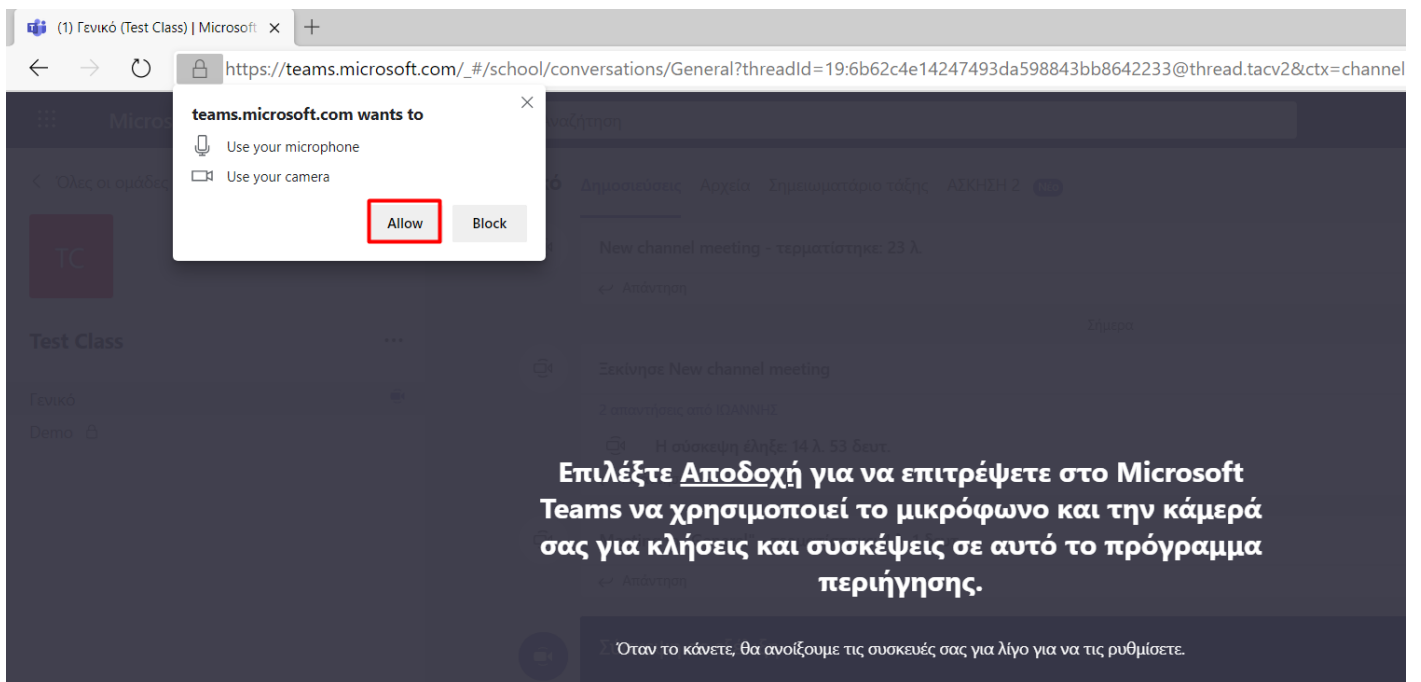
(1) Γενικό (Test Class) | Microsoft

https://teams.microsoft.com/_#/school/conversations/General?threadId=19:6b62c4e14247493da598843bb8642233@thread.tacv2&ctx=channel

teams.microsoft.com wants to

Use your microphone

Use your camera

Allow

Block

Όλες οι ομάδες

TC

Test Class

Γενικό

Demo

Δημοσιεύσεις Αρχεία Σημειωματάριο τάξης ΑΣΚΗΣΗ 2

New channel meeting - τερματίστηκε: 23 λ.

Απάντηση

Σήμερα

Ξεκίνησε New channel meeting

2 απαντήσεις από ΙΩΑΝΝΗΣ

Η σύσκεψη έληξε: 14 λ. 53 δευτ.

Απάντηση

Επιλέξτε Αποδοχή για να επιτρέψετε στο Microsoft Teams να χρησιμοποιεί το μικρόφωνο και την κάμερά σας για κλήσεις και συσκέψεις σε αυτό το πρόγραμμα περιήγησης.

Όταν το κάνετε, θα ανοίξουμε τις συσκευές σας για λίγο για να τις ρυθμίσετε.